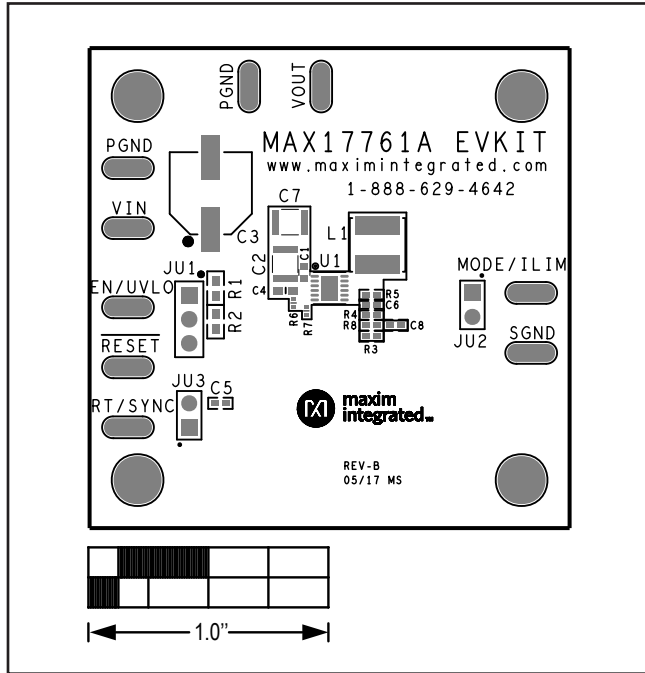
PGND
VOUT
MAX17761A EVKIT
www.maximintegrated.com
1-888-629-4642
PGND
VIN
C3
C7
L1
C2
C1
U1
C4
JU1
R1
R2
EN/UVLO
R6
R7
R5
C6
R4
R8
C8
R3
MODE/ILIM
JU2
SGND
RESET
JU3
C5
RT/SYNC
maxim integrated
REV-B
05/17 MS
1.0"